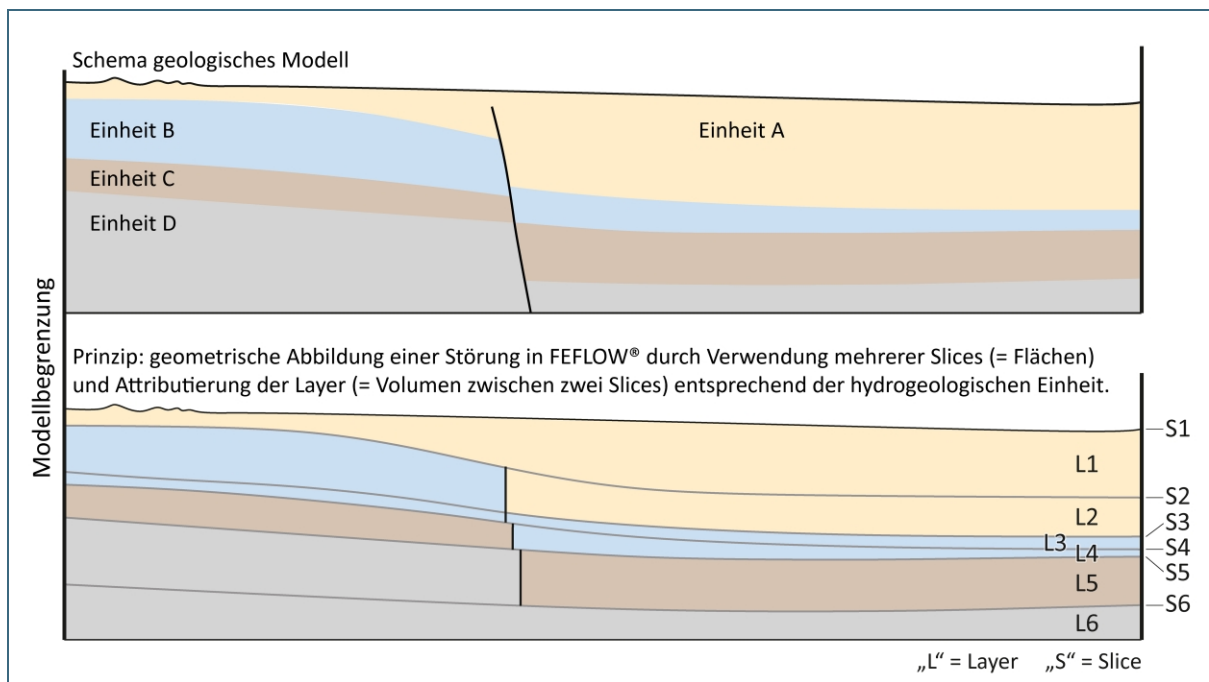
Schema geologisches Modell

Einheit B

Einheit A

Einheit C

Einheit D

Modellbegrenzung

Prinzip: geometrische Abbildung einer Störung in FEFLOW® durch Verwendung mehrerer Slices (= Flächen) und Attributierung der Layer (= Volumen zwischen zwei Slices) entsprechend der hydrogeologischen Einheit.

S1
L1
S2
L2
S3
L3
L4
S4
S5
L5
S6
L6

„L“ = Layer „S“ = Slice